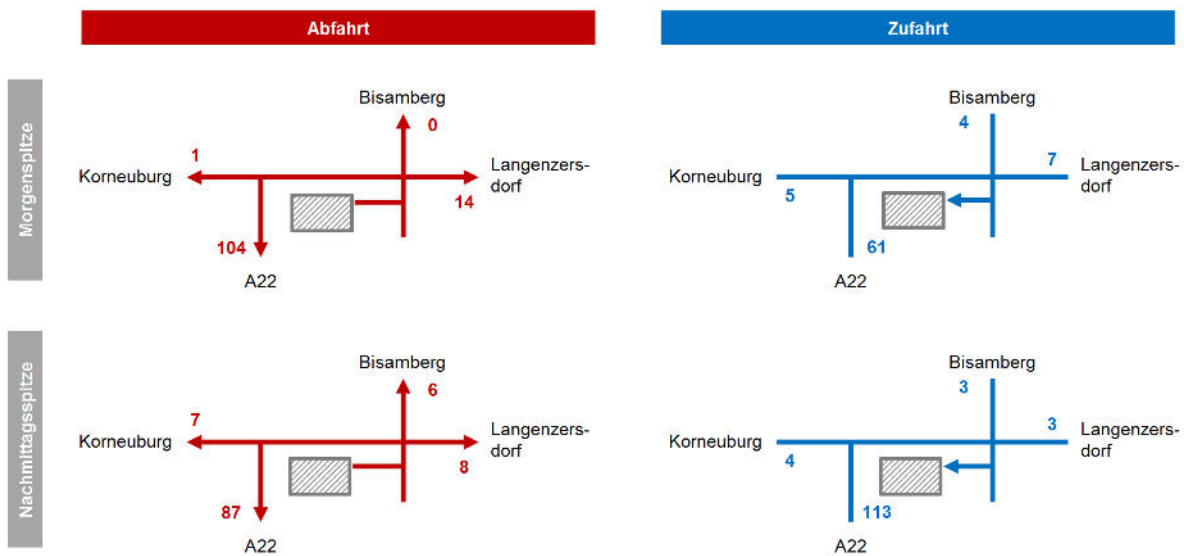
Abfahrt

Zufahrt

Morgenspitze

Bisamberg
0
1
Korneuburg
Langenzersdorf
14
104
A22

Bisamberg
4
7
Korneuburg
Langenzersdorf
5
61
A22

Nachmittagsspitze

Bisamberg
6
7
Korneuburg
Langenzersdorf
8
87
A22

Bisamberg
3
3
Korneuburg
Langenzersdorf
4
113
A22